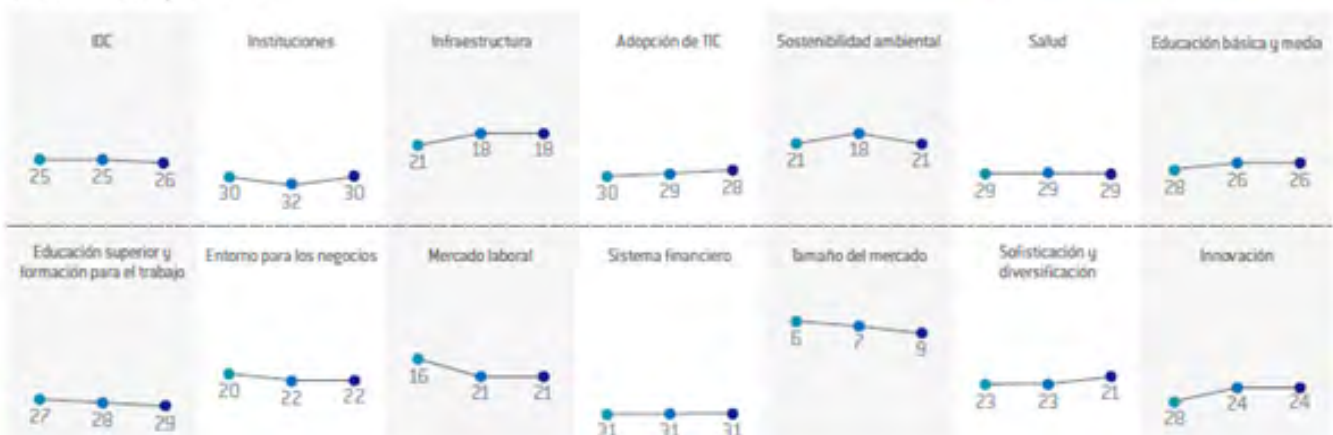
IDC
25 25 26

Instituciones
30 32 30

Infraestructura
21 18 18

Adopción de TIC
30 29 28

Sostenibilidad ambiental
21 18 21

Salud
29 29 29

Educación básica y media
28 26 26

Educación superior y formación para el trabajo
27 28 29

Entorno para los negocios
20 22 22

Mercado laboral
16 21 21

Sistema financiero
31 31 31

Tamaño del mercado
6 7 9

Sofisticación y diversificación
23 23 21

Innovación
28 24 24